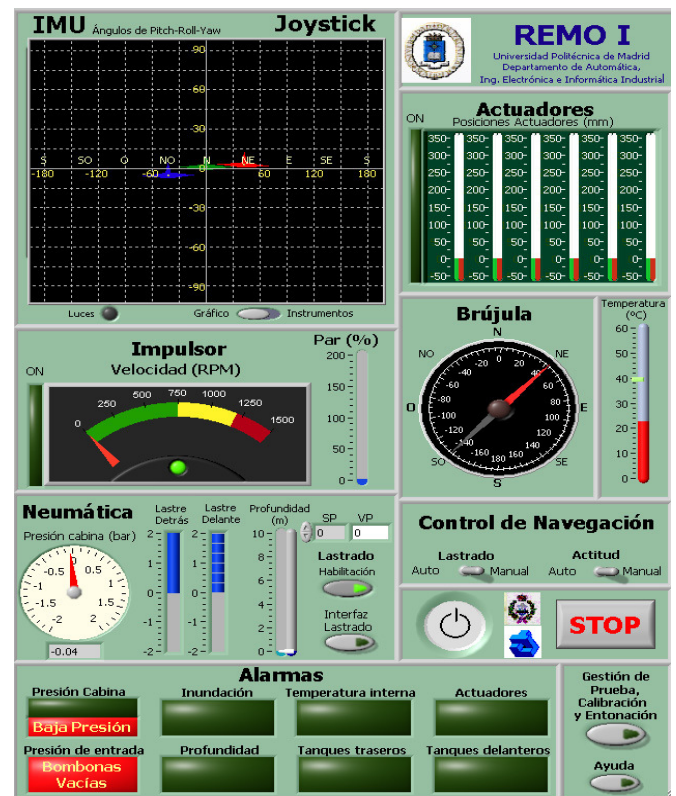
IMU Ángulos de Pitch-Roll-Yaw Joystick

90
60
30
S SO O NO N NE E SE S
-180 -120 -60 0 60 120 180
-30
-60
-90

Luces Gráfico Instrumentos

REMO I
Universidad Politécnica de Madrid
Departamento de Automática,
Ing. Electrónica e Informática Industrial

Actuadores
Posiciones Actuadores (mm)
ON
350- 300- 250- 200- 150- 100- 50- 0- -50-

Impulsor
Velocidad (RPM)
ON
0 250 500 750 1000 1250 1500
Par (%)
200 150 100 50 0

Brújula
N NO NE O E SO SE S
-20 0 20 40 60 80 100 120 140 160 180 -160 -140 -120 -100 -80 -60 -40
Temperatura (ºC)
60 50 40 30 20 10 0

Neumática
Presión cabina (bar)
-0.5 0 0.5 -1 1 -1.5 1.5 -2 2
-0.04
Lastre Detrás
2 1 0 -1 -2
Lastre Delante
2 1 0 -1 -2
Profundidad (m)
10 8 6 4 2 0
SP 0
VP 0
Lastrado
Habilitación
Interfaz Lastrado

Control de Navegación
Lastrado
Auto Manual
Actitud
Auto Manual

STOP

Alarmas
Presión Cabina
Baja Presión
Inundación
Temperatura interna
Actuadores
Presión de entrada
Bombonas Vacías
Profundidad
Tanques traseros
Tanques delanteros

Gestión de Prueba, Calibración y Entonación
Ayuda